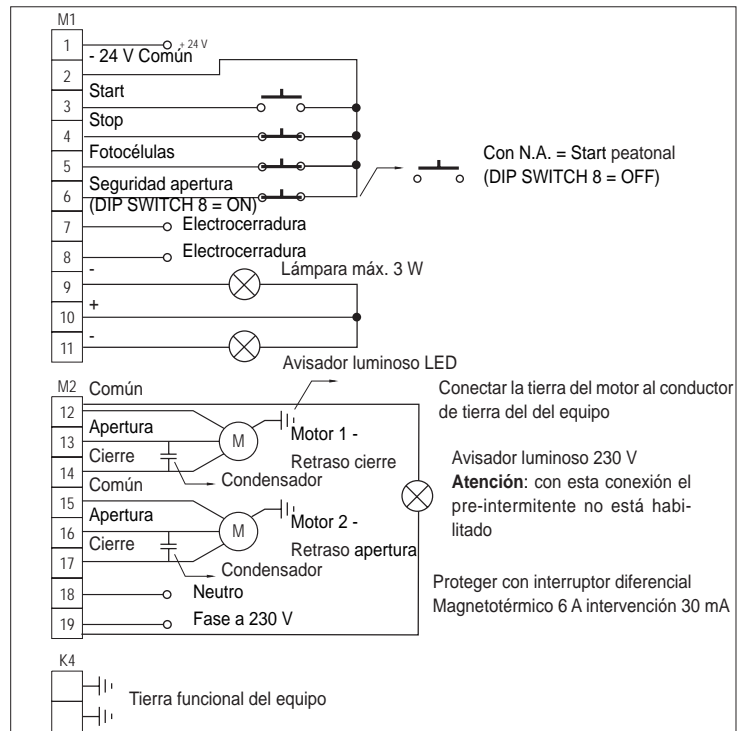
M1
1
+ 24 V
- 24 V Común
2
3
Start
4
Stop
5
Fotocélulas
6
Seguridad apertura (DIP SWITCH 8 = ON)
Con N.A. = Start peatonal (DIP SWITCH 8 = OFF)
7
Electrocerradura
8
Electrocerradura
-
Lámpara máx. 3 W
9
+
10
-
11
Avisador luminoso LED
M2
Común
12
Apertura
13
M
Motor 1 - Retraso cierre
Cierre
14
Condensador
Común
15
Apertura
16
M
Motor 2 - Retraso apertura
Cierre
17
Condensador
18
Neutro
19
Fase a 230 V
Conectar la tierra del motor al conductor de tierra del del equipo

Avisador luminoso 230 V
**Atención**: con esta conexión el pre-intermitente no está habilitado

Proteger con interruptor diferencial Magnetotérmico 6 A intervención 30 mA

K4
Tierra funcional del equipo